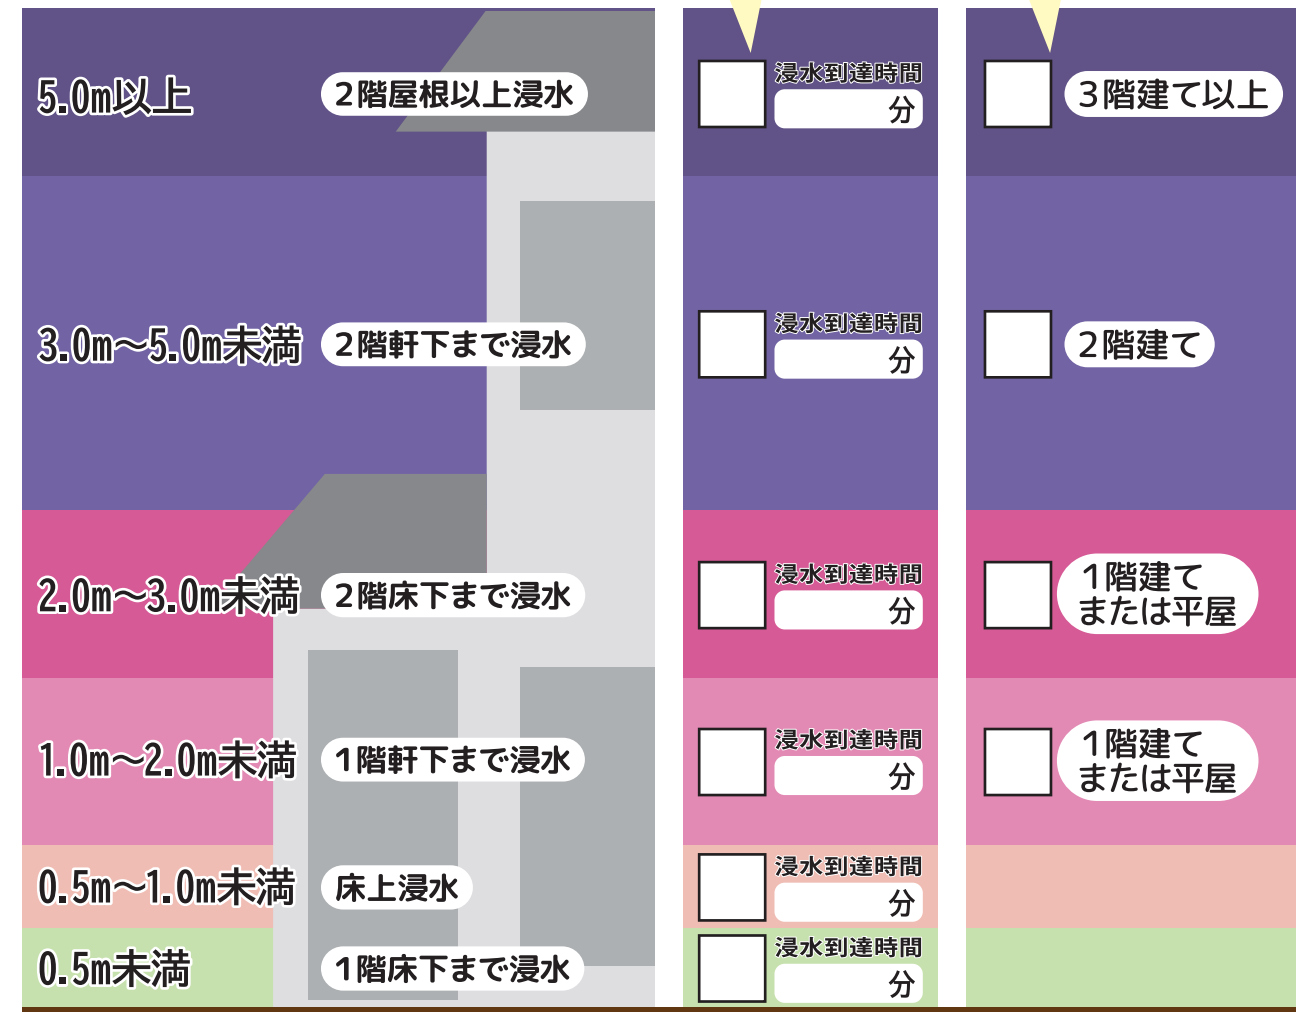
| | | | | | |
|---|---|---|---|---|---|
| 5.0m以上 | 2階屋根以上浸水 | 浸水到達時間 分 | | 3階建て以上 | |
| 3.0m～5.0m未満 | 2階軒下まで浸水 | 浸水到達時間 分 | | 2階建て | |
| 2.0m～3.0m未満 | 2階床下まで浸水 | 浸水到達時間 分 | | 1階建て または平屋 | |
| 1.0m～2.0m未満 | 1階軒下まで浸水 | 浸水到達時間 分 | | 1階建て または平屋 | |
| 0.5m～1.0m未満 | 床上浸水 | 浸水到達時間 分 | | | |
| 0.5m未満 | 1階床下まで浸水 | 浸水到達時間 分 | | | |